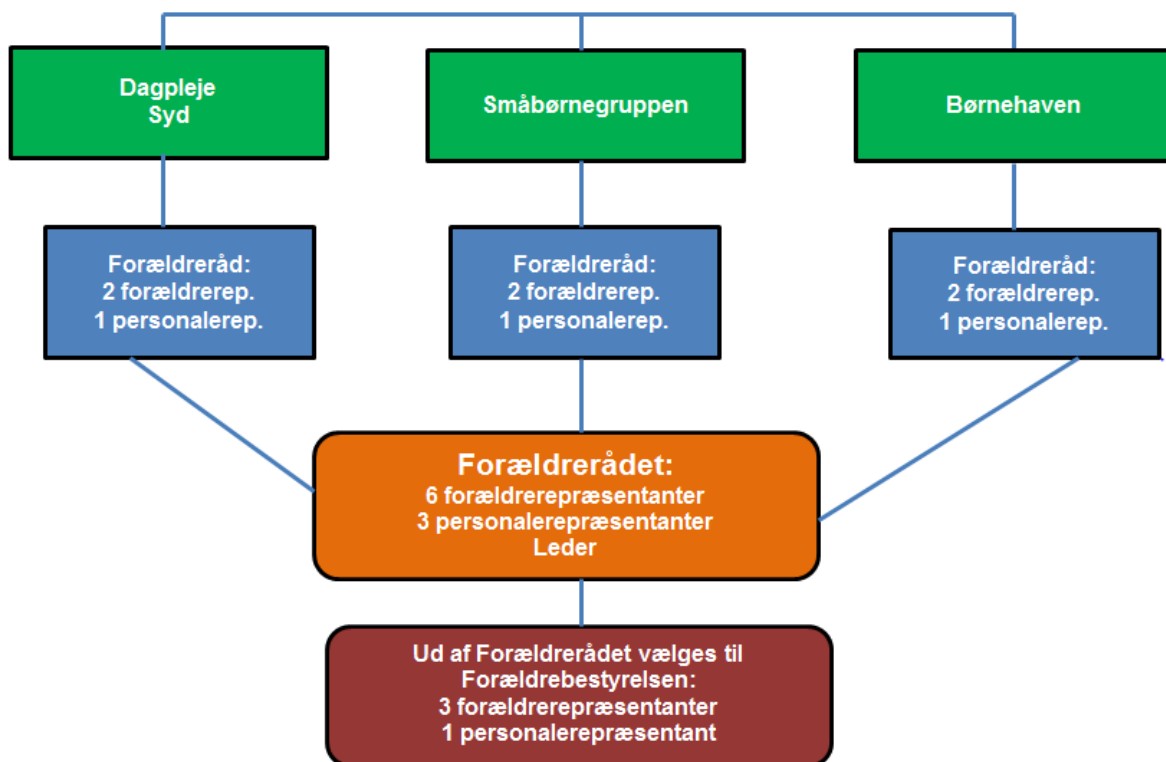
Dagpleje
Syd

Småbørnegruppen

Børnehaven

Forældreråd:
2 forældrerep.
1 personalerep.

Forældreråd:
2 forældrerep.
1 personalerep.

Forældreråd:
2 forældrerep.
1 personalerep.

Forældrerådet:
6 forældrerepræsentanter
3 personalerepræsentanter
Leder

Ud af Forældrerådet vælges til
Forældrebestyrelsen:
3 forældrerepræsentanter
1 personalerepræsentant